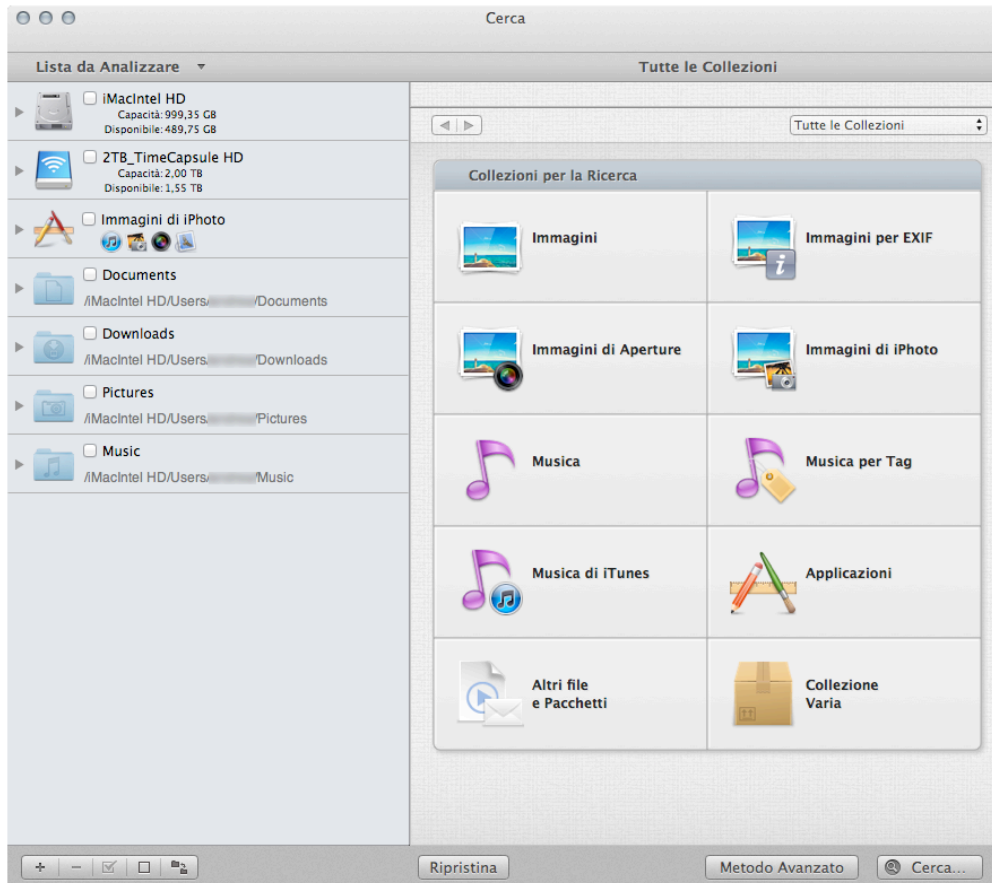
Cerca

Lista da Analizzare

Tutte le Collezioni

iMacIntel HD
Capacità: 999,35 GB
Disponibile: 489,75 GB

2TB_TimeCapsule HD
Capacità: 2,00 TB
Disponibile: 1,55 TB

Immagini di iPhoto

Documents
/iMacIntel HD/Users/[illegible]/Documents

Downloads
/iMacIntel HD/Users/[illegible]/Downloads

Pictures
/iMacIntel HD/Users/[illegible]/Pictures

Music
/iMacIntel HD/Users/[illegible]/Music

Tutte le Collezioni

Collezioni per la Ricerca

Immagini

Immagini per EXIF

Immagini di Aperture

Immagini di iPhoto

Musica

Musica per Tag

Musica di iTunes

Applicazioni

Altri file e Pacchetti

Collezione Varia

Ripristina

Metodo Avanzato

Cerca...